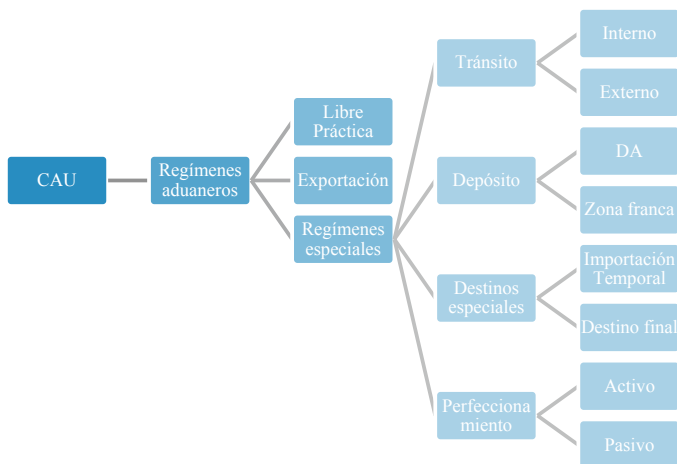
CAU

Regímenes aduaneros

Libre Práctica

Exportación

Regímenes especiales

Tránsito

Interno

Externo

Depósito

DA

Zona franca

Destinos especiales

Importación Temporal

Destino final

Perfecciona miento

Activo

Pasivo